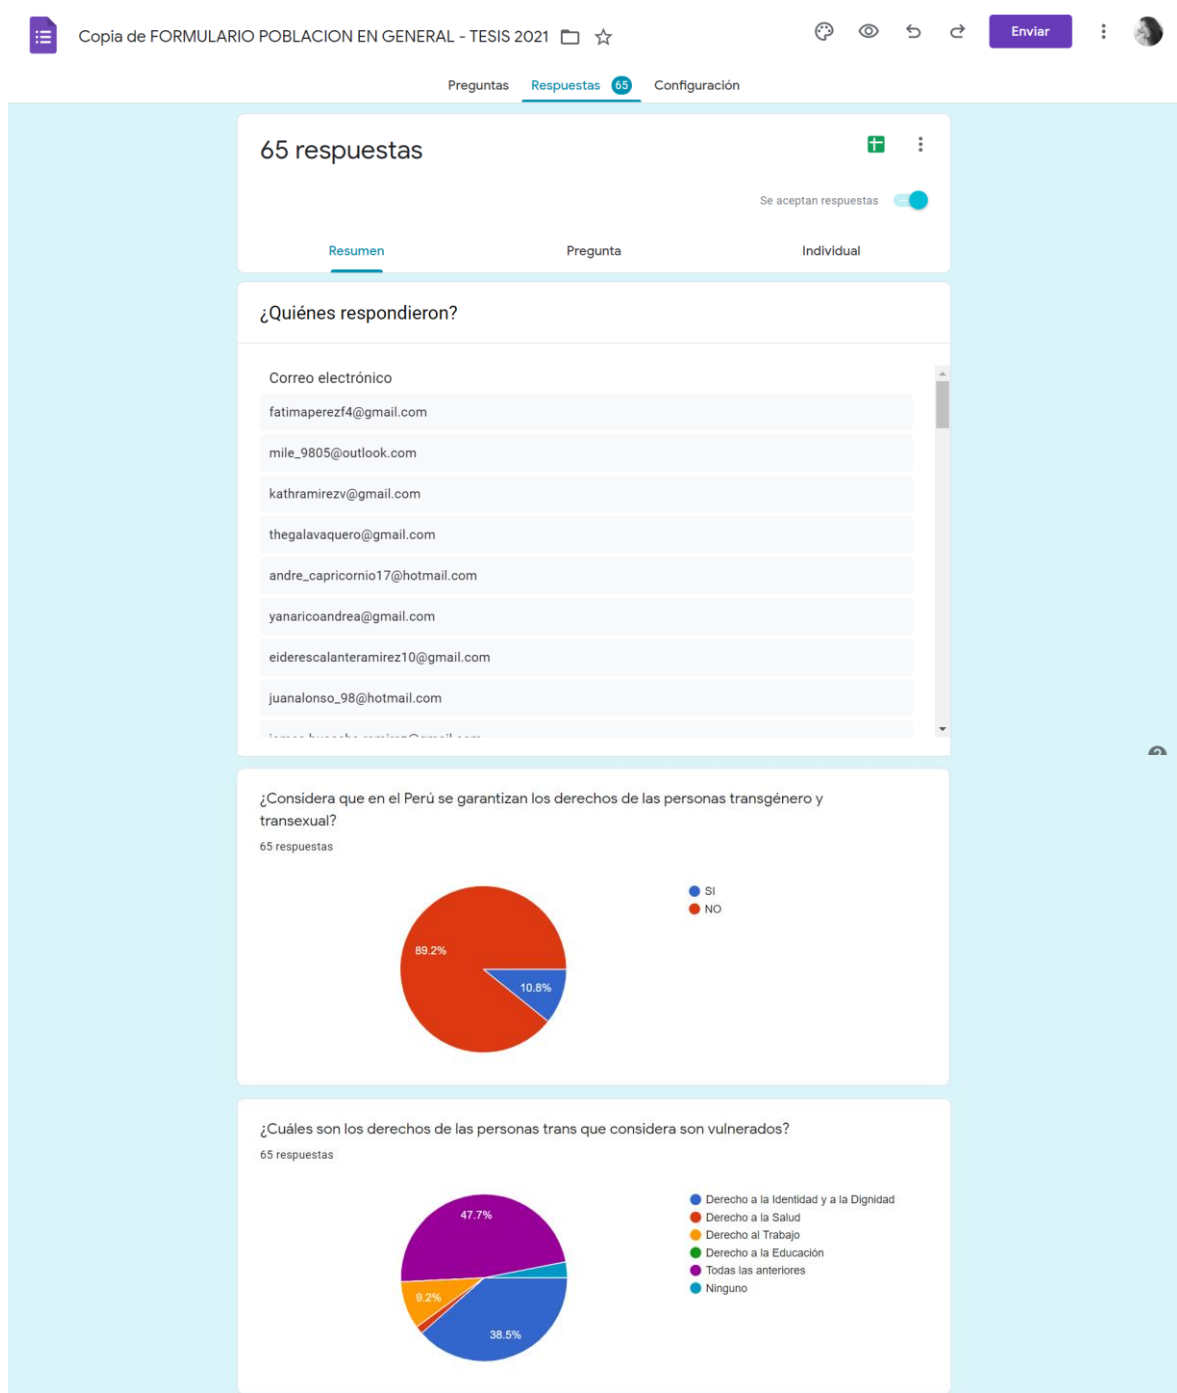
Copia de FORMULARIO POBLACION EN GENERAL - TESIS 2021

Enviar

Preguntas Respuestas 65 Configuración

65 respuestas

Se aceptan respuestas

Resumen Pregunta Individual

¿Quiénes respondieron?

Correo electrónico

fatimaperezf4@gmail.com

mile_9805@outlook.com

kathramirezv@gmail.com

thegalavaquero@gmail.com

andre_capricornio17@hotmail.com

yanaricoandrea@gmail.com

eiderescalanteramirez10@gmail.com

juanalonso_98@hotmail.com

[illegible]

¿Considera que en el Perú se garantizan los derechos de las personas transgénero y transexual?

65 respuestas

SI
NO

89.2%
10.8%

¿Cuáles son los derechos de las personas trans que considera son vulnerados?

65 respuestas

Derecho a la Identidad y a la Dignidad
Derecho a la Salud
Derecho al Trabajo
Derecho a la Educación
Todas las anteriores
Ninguno

47.7%
9.2%
38.5%